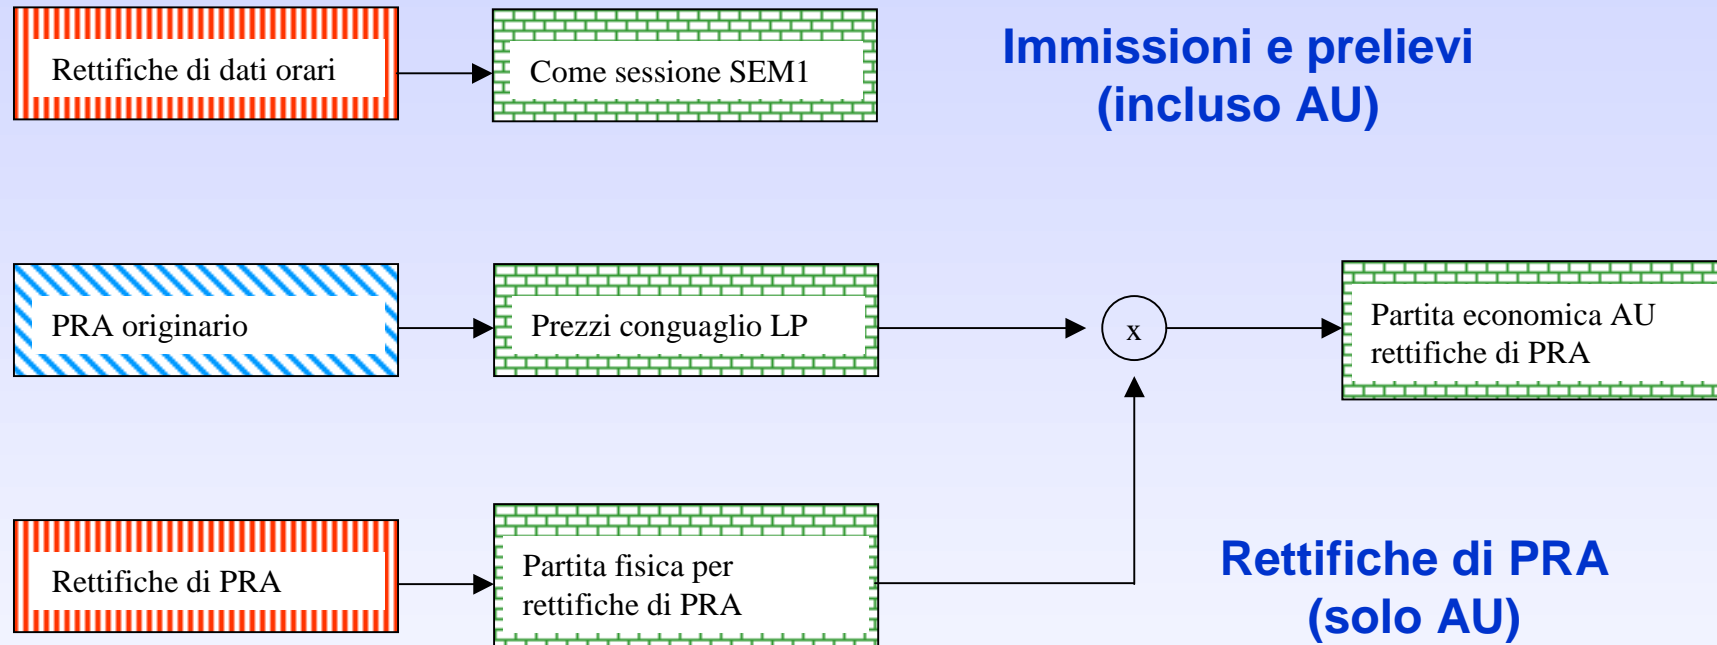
Rettifiche di dati orari

Come sessione SEM1

Immissioni e prelievi (incluso AU)

PRA originario

Prezzi conguaglio LP

x

Partita economica AU rettifiche di PRA

Rettifiche di PRA

Partita fisica per rettifiche di PRA

Rettifiche di PRA (solo AU)